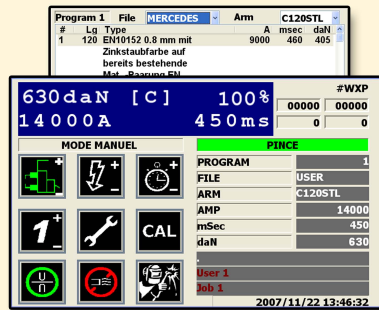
Program 1 File MERCEDES Arm C120STL

| # | Lg | Type | A | msec | daN |
|---|---|---|---|---|---|
| 1 | 120 | EN10152 0.8 mm mit Zinkstaubfarbe auf bereits bestehende Mat.-Paarung EN | 9000 | 460 | 405 |

630daN [C] 100%
14000A 450ms

#WXP
00000 00000
0 0

MODE MANUEL

CAL

PINCE

| | |
|---|---|
| PROGRAM | 1 |
| FILE | USER |
| ARM | C120STL |
| AMP | 14000 |
| mSec | 450 |
| daN | 630 |

User 1
Job 1

2007/11/22 13:46:32